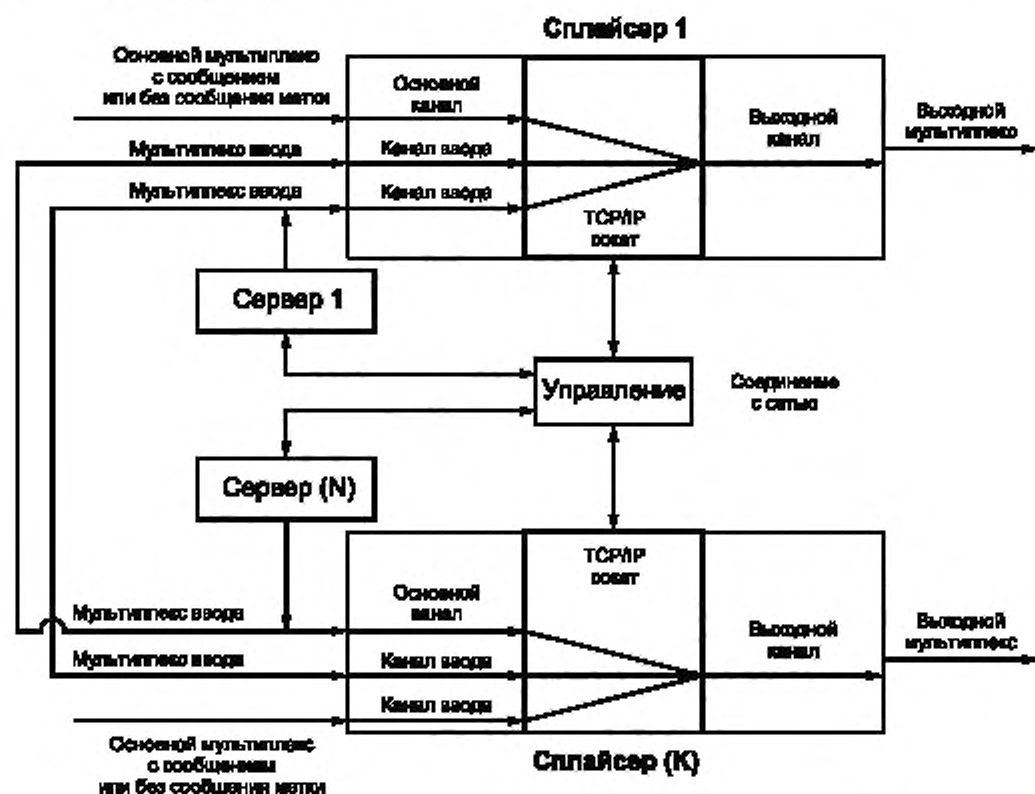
Сплайсер 1

Основной мультиплекс с сообщением или без сообщения метки

Мультиплекс ввода

Мультиплекс ввода

Основной канал

Канал ввода

Канал ввода

TCP/IP сокет

Выходной канал

Выходной мультиплекс

Сервер 1

Управление

Соединение с сетью

Сервер (N)

TCP/IP сокет

Мультиплекс ввода

Мультиплекс ввода

Основной канал

Канал ввода

Канал ввода

Выходной канал

Выходной мультиплекс

Основной мультиплекс с сообщением или без сообщения метки

Сплайсер (K)